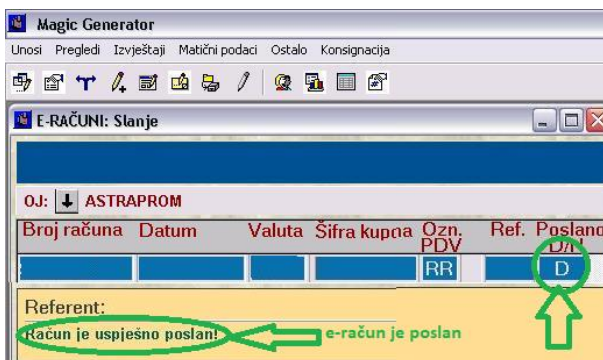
Magic Generator

Unosi Pregledi Izvještaji Matični podaci Ostalo Konsignacija

E-RAČUNI: Slanje

OJ: ASTRAPROM

| Broj računa | Datum | Valuta | Šifra kupca | Ozn. PDV | Ref. | Poslano D/N |
|---|---|---|---|---|---|---|
| | | | | RR | | D |

Referent:

Račun je uspješno poslan!

e-račun je poslan